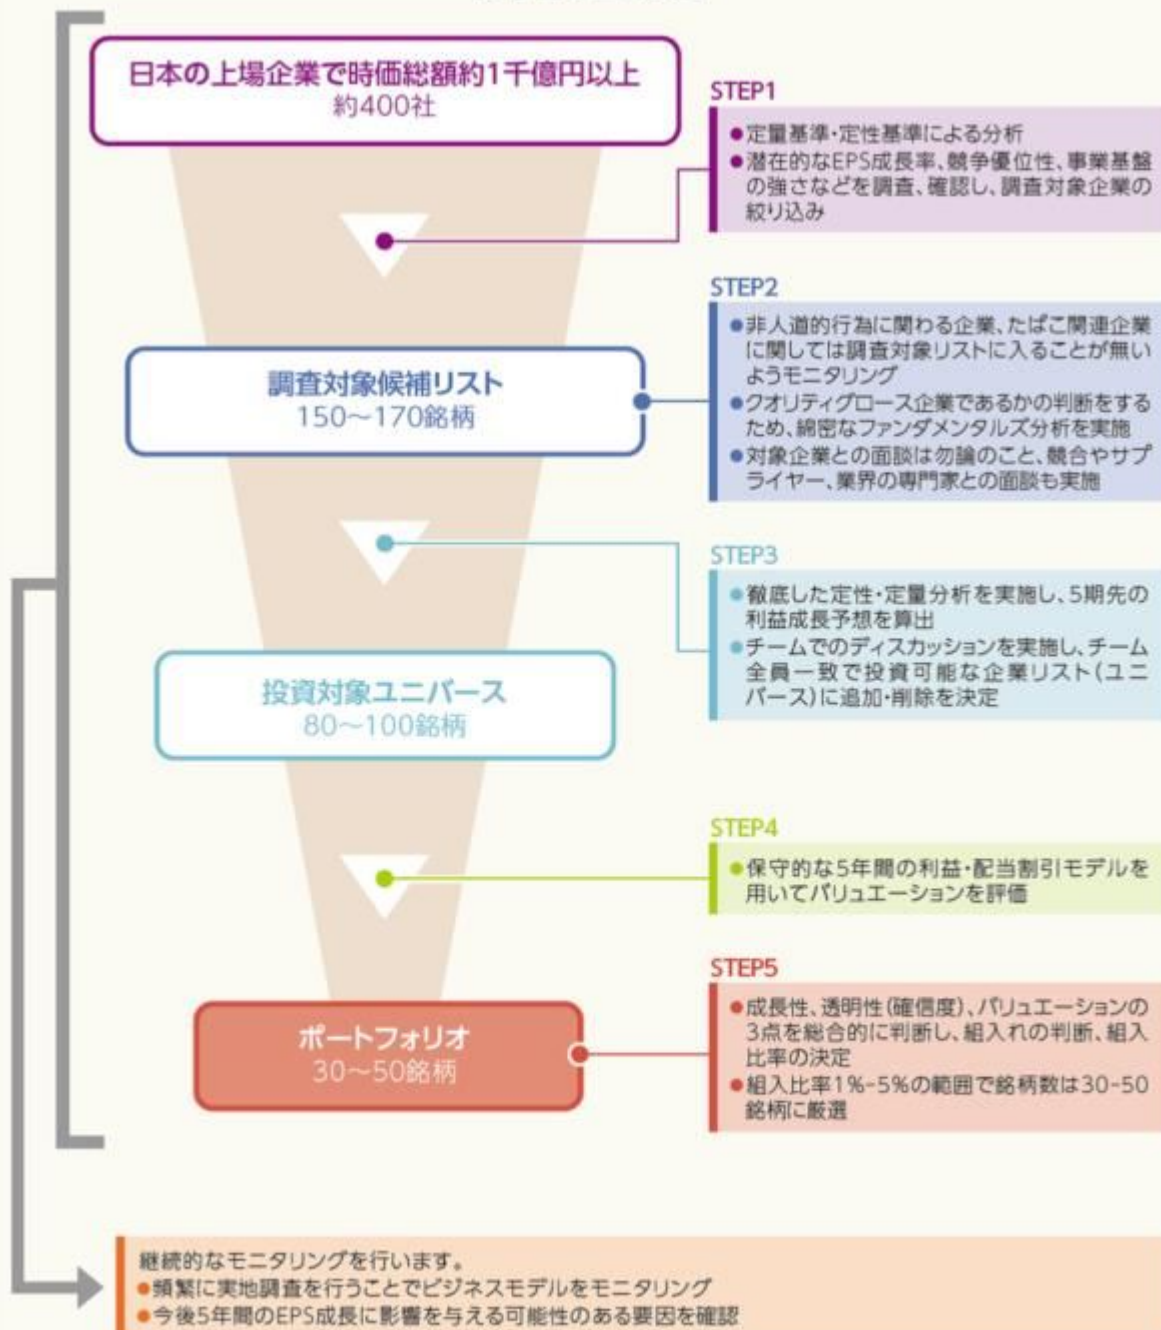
日本の上場企業で時価総額約1千億円以上
約400社

STEP1
●定量基準・定性基準による分析
●潜在的なEPS成長率、競争優位性、事業基盤の強さなどを調査、確認し、調査対象企業の絞り込み

STEP2
●非人道的行為に関わる企業、たばこ関連企業に関しては調査対象リストに入ることが無いようモニタリング
●クオリティグロース企業であるかの判断をするため、綿密なファンダメンタルズ分析を実施
●対象企業との面談は勿論のこと、競合やサプライヤー、業界の専門家との面談も実施

調査対象候補リスト
150～170銘柄

STEP3
●徹底した定性・定量分析を実施し、5期先の利益成長予想を算出
●チームでのディスカッションを実施し、チーム全員一致で投資可能な企業リスト(ユニバース)に追加・削除を決定

投資対象ユニバース
80～100銘柄

STEP4
●保守的な5年間の利益・配当割引モデルを用いてバリュエーションを評価

STEP5
●成長性、透明性(確信度)、バリュエーションの3点を総合的に判断し、組入れの判断、組入比率の決定
●組入比率1%-5%の範囲で銘柄数は30-50銘柄に厳選

ポートフォリオ
30～50銘柄

継続的なモニタリングを行います。
●頻繁に実地調査を行うことでビジネスモデルをモニタリング
●今後5年間のEPS成長に影響を与える可能性のある要因を確認